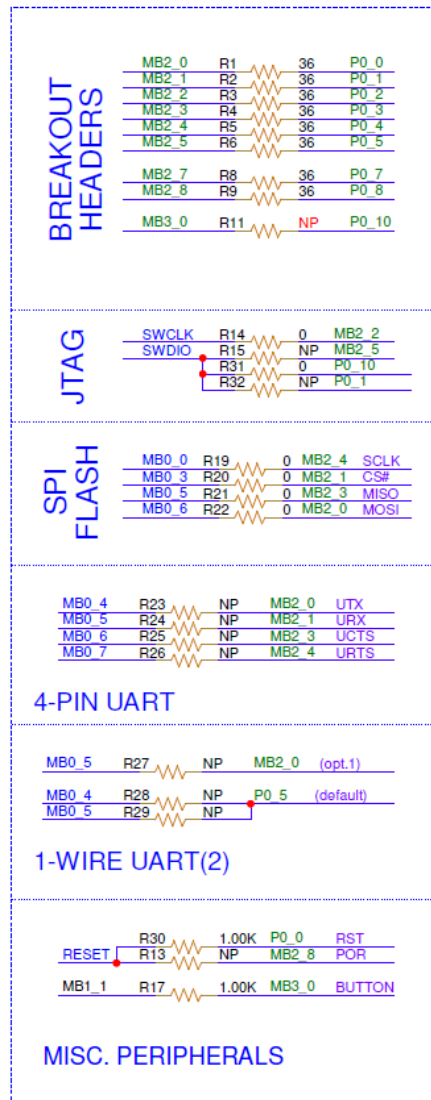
BREAKOUT HEADERS

MB2_0 R1 36 P0_0
MB2_1 R2 36 P0_1
MB2_2 R3 36 P0_2
MB2_3 R4 36 P0_3
MB2_4 R5 36 P0_4
MB2_5 R6 36 P0_5

MB2_7 R8 36 P0_7
MB2_8 R9 36 P0_8

MB3_0 R11 NP P0_10

JTAG

SWCLK R14 0 MB2_2
SWDIO R15 NP MB2_5
R31 0 P0_10
R32 NP P0_1

SPI FLASH

MB0_0 R19 0 MB2_4 SCLK
MB0_3 R20 0 MB2_1 CS#
MB0_5 R21 0 MB2_3 MISO
MB0_6 R22 0 MB2_0 MOSI

MB0_4 R23 NP MB2_0 UTX
MB0_5 R24 NP MB2_1 URX
MB0_6 R25 NP MB2_3 UCTS
MB0_7 R26 NP MB2_4 URTS

4-PIN UART

MB0_5 R27 NP MB2_0 (opt.1)

MB0_4 R28 NP P0_5 (default)
MB0_5 R29 NP

1-WIRE UART(2)

R30 1.00K P0_0 RST
RESET R13 NP MB2_8 POR

MB1_1 R17 1.00K MB3_0 BUTTON

MISC. PERIPHERALS